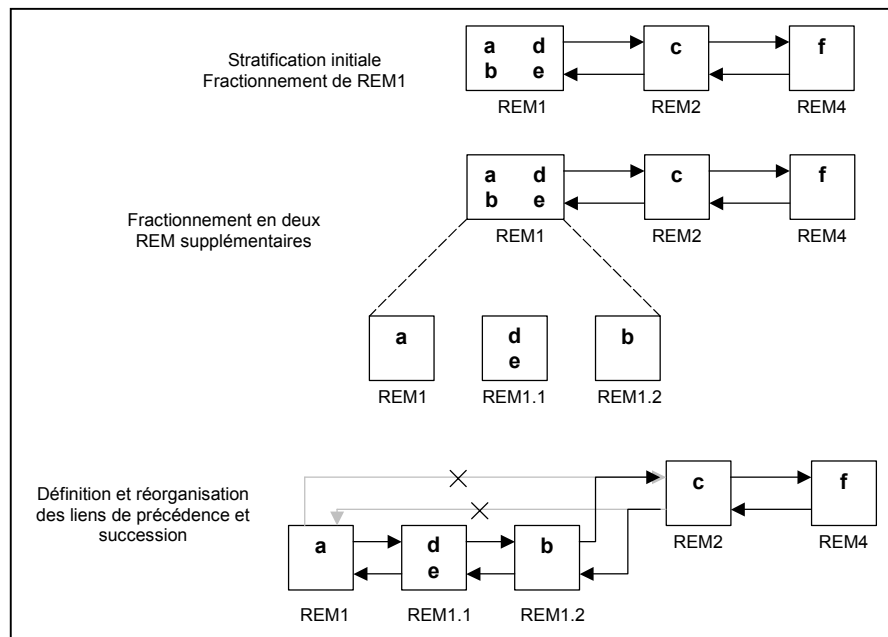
Stratification initiale
Fractionnement de REM1

a d
b e

REM1

c

REM2

f

REM4

Fractionnement en deux REM supplémentaires

a d
b e

REM1

c

REM2

f

REM4

a

REM1

d
e

REM1.1

b

REM1.2

Définition et réorganisation des liens de précédence et succession

a

REM1

d
e

REM1.1

b

REM1.2

c

REM2

f

REM4